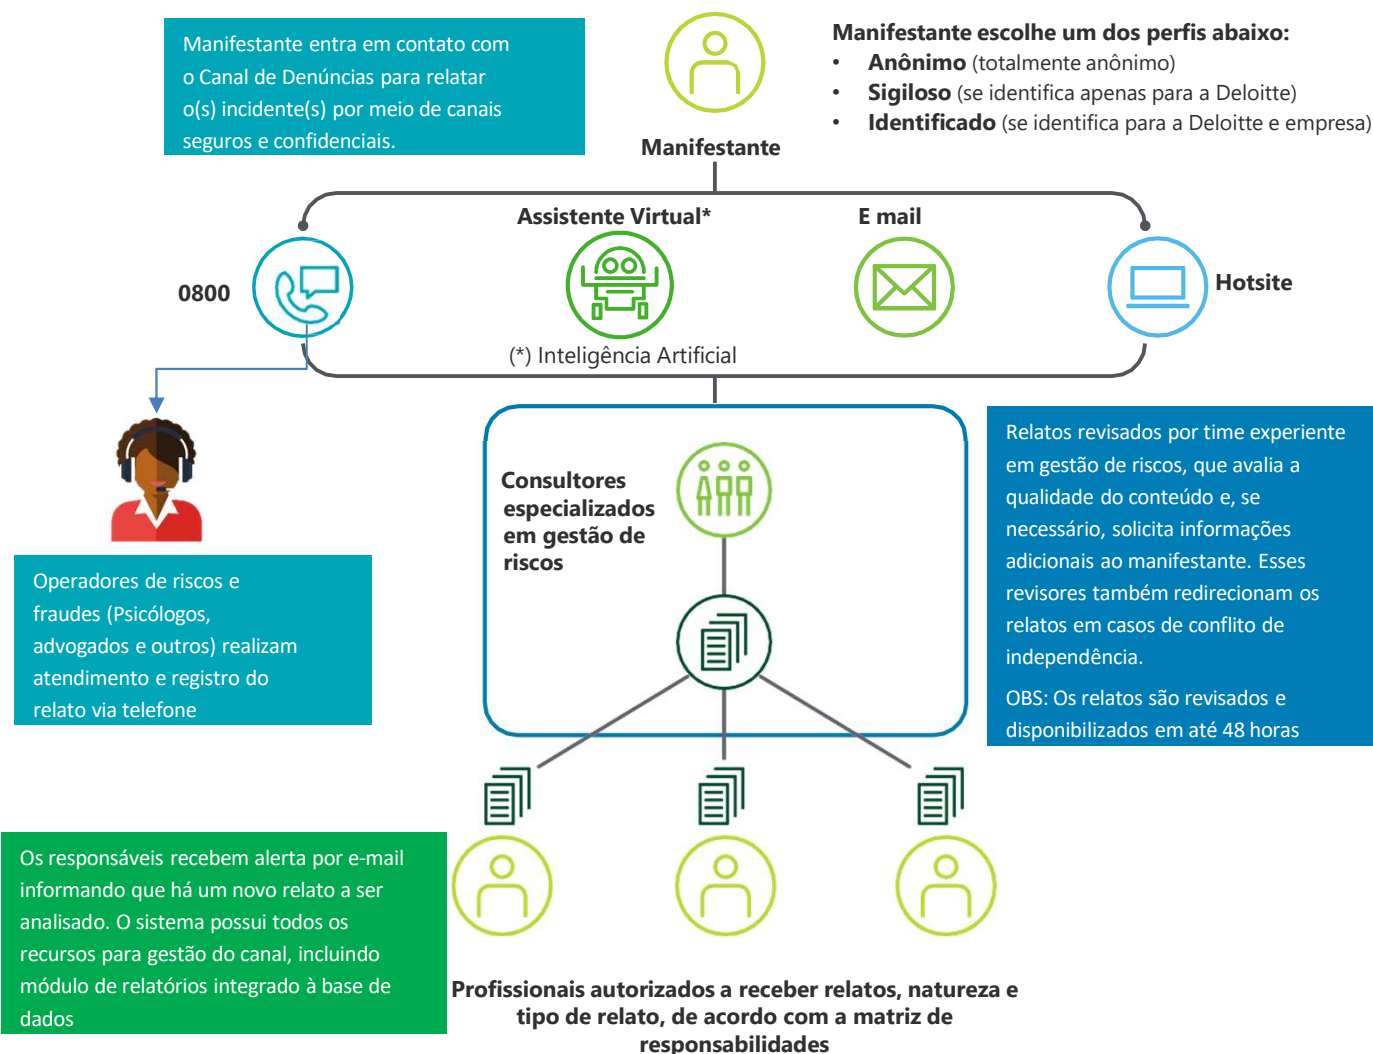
Manifestante entra em contato com o Canal de Denúncias para relatar o(s) incidente(s) por meio de canais seguros e confidenciais.

Manifestante

Manifestante escolhe um dos perfis abaixo:
• **Anônimo** (totalmente anônimo)
• **Sigiloso** (se identifica apenas para a Deloitte)
• **Identificado** (se identifica para a Deloitte e empresa)

Assistente Virtual*

E mail

0800

Hotsite

(*) Inteligência Artificial

Operadores de riscos e fraudes (Psicólogos, advogados e outros) realizam atendimento e registro do relato via telefone

Consultores especializados em gestão de riscos

Relatos revisados por time experiente em gestão de riscos, que avalia a qualidade do conteúdo e, se necessário, solicita informações adicionais ao manifestante. Esses revisores também redirecionam os relatos em casos de conflito de independência.

OBS: Os relatos são revisados e disponibilizados em até 48 horas

Os responsáveis recebem alerta por e-mail informando que há um novo relato a ser analisado. O sistema possui todos os recursos para gestão do canal, incluindo módulo de relatórios integrado à base de dados

Profissionais autorizados a receber relatos, natureza e tipo de relato, de acordo com a matriz de responsabilidades